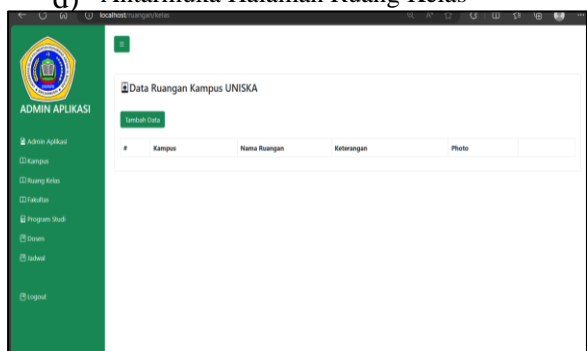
d) Antarmuka Halaman Ruang Kelas

localhost/ruangan/kelas

ADMIN APLIKASI

Admin Aplikasi
Kampus
Ruang Kelas
Fakultas
Program Studi
Dosen
Jadwal
Logout

Data Ruangan Kampus UNISKA

Tambah Data

| # | Kampus | Nama Ruangan | Keterangan | Photo | |
|---|---|---|---|---|---|